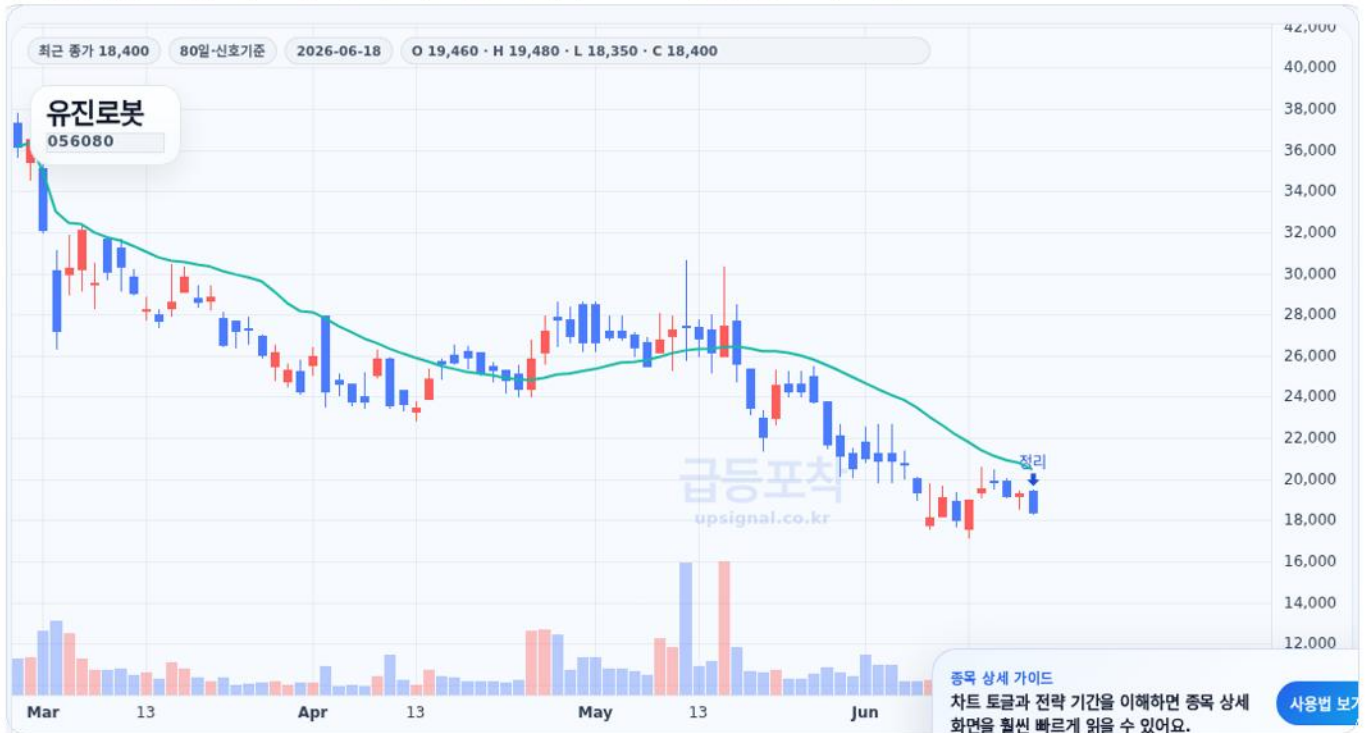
최근 종가 18,400
80일·신호기준
2026-06-18
O 19,460 · H 19,480 · L 18,350 · C 18,400

유진로봇
056080

42,000
40,000
38,000
36,000
34,000
32,000
30,000
28,000
26,000
24,000
22,000
20,000
18,000
16,000
14,000
12,000

정리

급등포착
upsignal.co.kr

Mar
13
Apr
13
May
13
Jun

종목 상세 가이드
차트 토글과 전략 기간을 이해하면 종목 상세 화면을 훨씬 빠르게 읽을 수 있어요.
사용법 보기